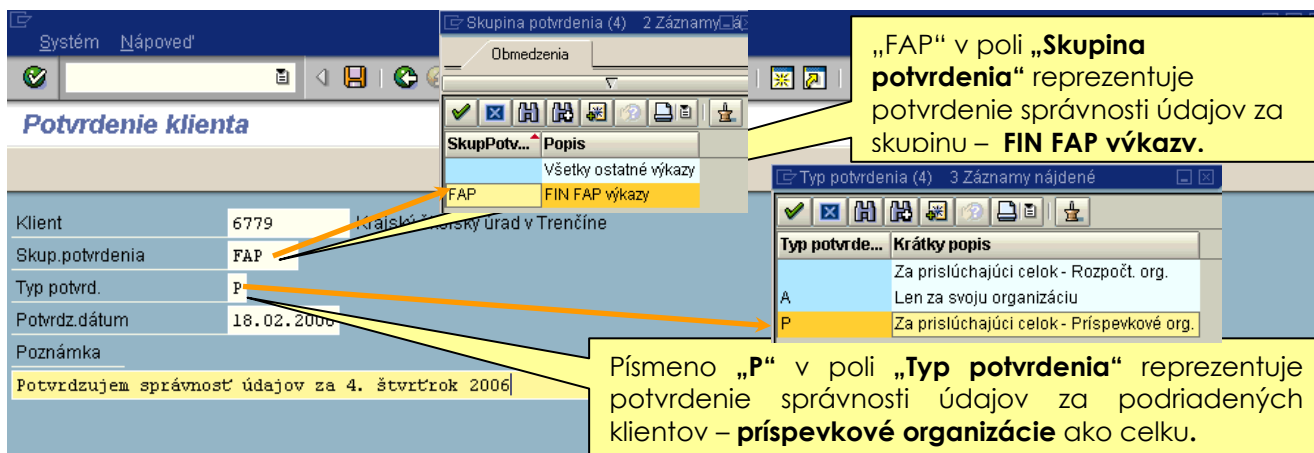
Systém Nápoveď

Potvrdenie klienta

Skupina potvrdenia (4) 2 Záznamy

Obmedzenia

| SkupPotv... | Popis |
|---|---|
| | Všetky ostatné výkazy |
| FAP | FIN FAP výkazy |

„FAP“ v poli **„Skupina potvrdenia“** reprezentuje potvrdenie správnosti údajov za skupinu – **FIN FAP výkazy.**

Klient 6779 Krajský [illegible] úrad v Trenčíne
Skup.potvrdenia FAP
Typ potvrd. P
Potvrdz.dátum 18.02.2006
Poznámka
Potvrdzujem správnosť údajov za 4. štvrťrok 2006

Typ potvrdenia (4) 3 Záznamy nájdené

| Typ potvrde... | Krátky popis |
|---|---|
| | Za prislúchajúci celok - Rozpočt. org. |
| A | Len za svoju organizáciu |
| P | Za prislúchajúci celok - Príspevkové org. |

Písmeno **„P“** v poli **„Typ potvrdenia“** reprezentuje potvrdenie správnosti údajov za podriadených klientov – **príspevkové organizácie** ako celku.